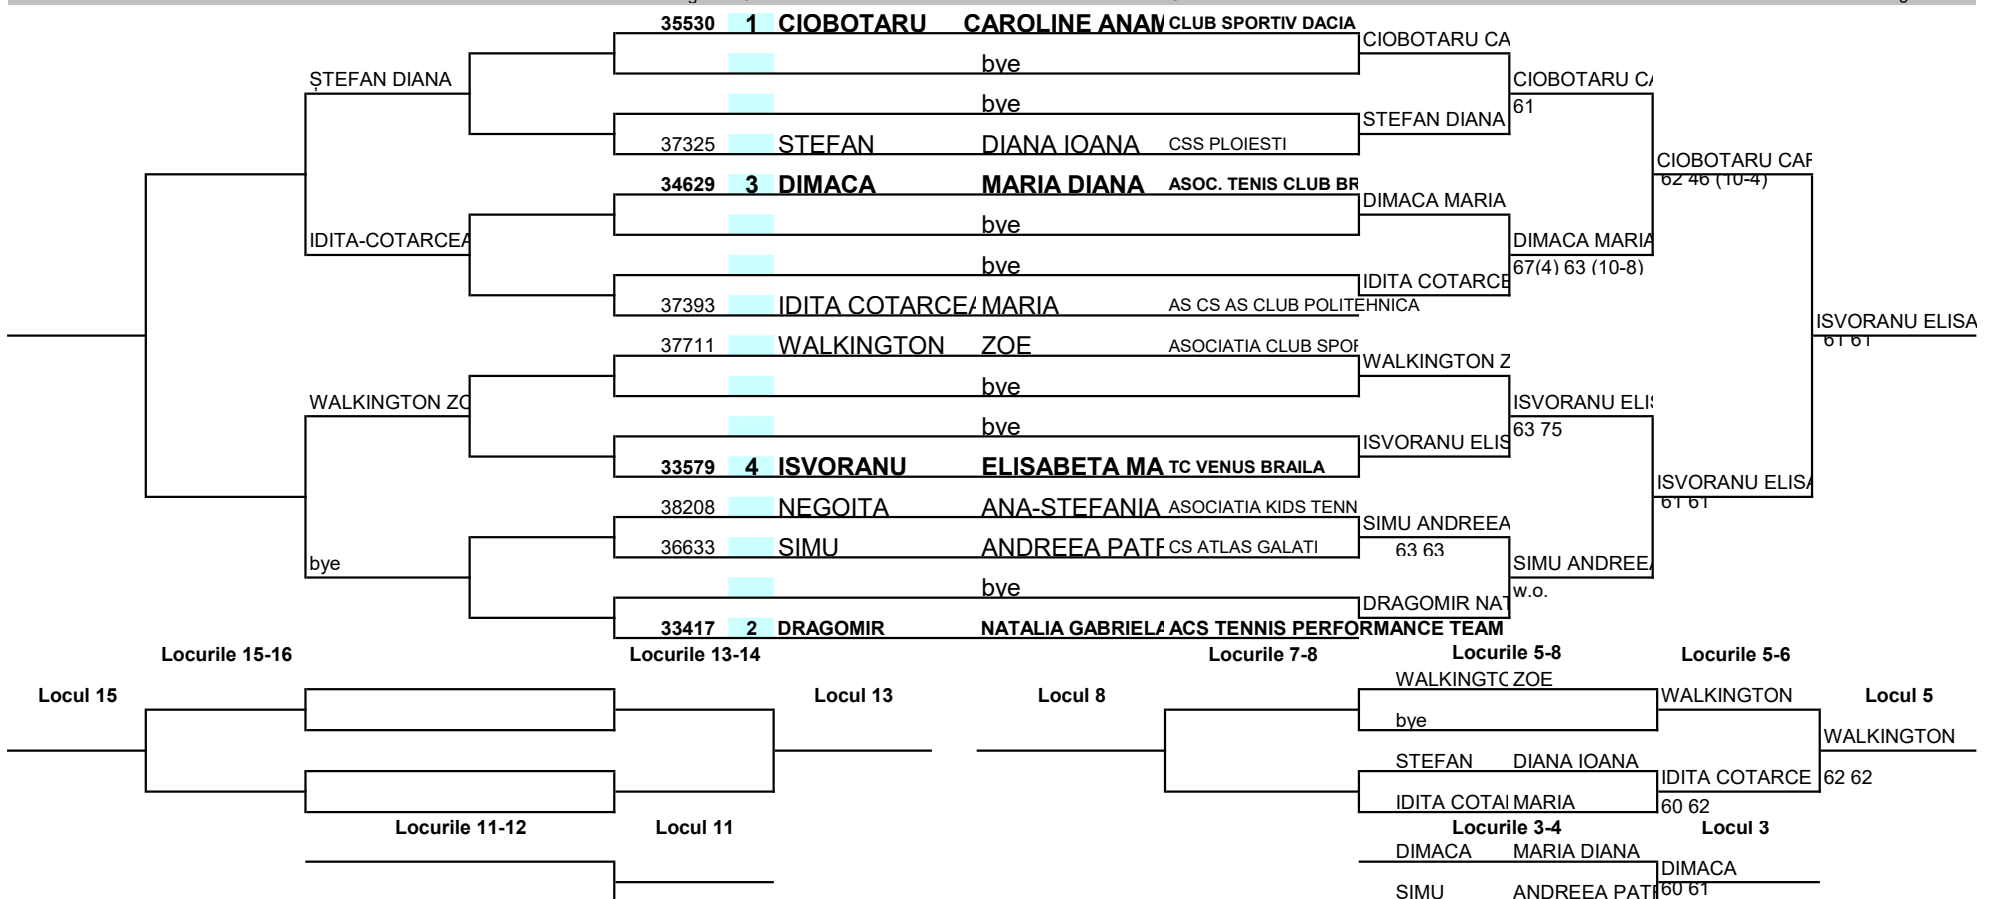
35530 1 CIOBOTARU CAROLINE ANAM CLUB SPORTIV DACIA
bye
bye
37325 STEFAN DIANA IOANA CSS PLOIESTI
34629 3 DIMACA MARIA DIANA ASOC. TENIS CLUB BR
bye
bye
37393 IDITA COTARCEA MARIA AS CS AS CLUB POLITEHNICA
37711 WALKINGTON ZOE ASOCIATIA CLUB SPOR
bye
bye
33579 4 ISVORANU ELISABETA MA TC VENUS BRAILA
38208 NEGOITA ANA-STEFANIA ASOCIATIA KIDS TENN
36633 SIMU ANDREEA PATR CS ATLAS GALATI
bye
33417 2 DRAGOMIR NATALIA GABRIELA ACS TENNIS PERFORMANCE TEAM

ȘTEFAN DIANA
IDITA-COTARCEA
WALKINGTON ZO
bye

CIOBOTARU CA
STEFAN DIANA
DIMACA MARIA
IDITA COTARCE
WALKINGTON Z
ISVORANU ELIS
SIMU ANDREEA
63 63
DRAGOMIR NAT

CIOBOTARU CA
61
DIMACA MARIA
67(4) 63 (10-8)
ISVORANU ELIS
63 75
SIMU ANDREEA
w.o.

CIOBOTARU CAR
62 46 (10-4)
ISVORANU ELISA
61 61

ISVORANU ELISA
61 61

Locurile 15-16
Locurile 13-14
Locurile 7-8
Locurile 5-8
Locurile 5-6
Locul 15
Locul 13
Locul 8
Locul 5
WALKINGTC ZOE
bye
WALKINGTON
WALKINGTON
STEFAN DIANA IOANA
IDITA COTARCE
62 62
IDITA COTAI MARIA
60 62
Locurile 11-12
Locul 11
Locurile 3-4
Locul 3
DIMACA MARIA DIANA
DIMACA
SIMU ANDREEA PATR
60 61